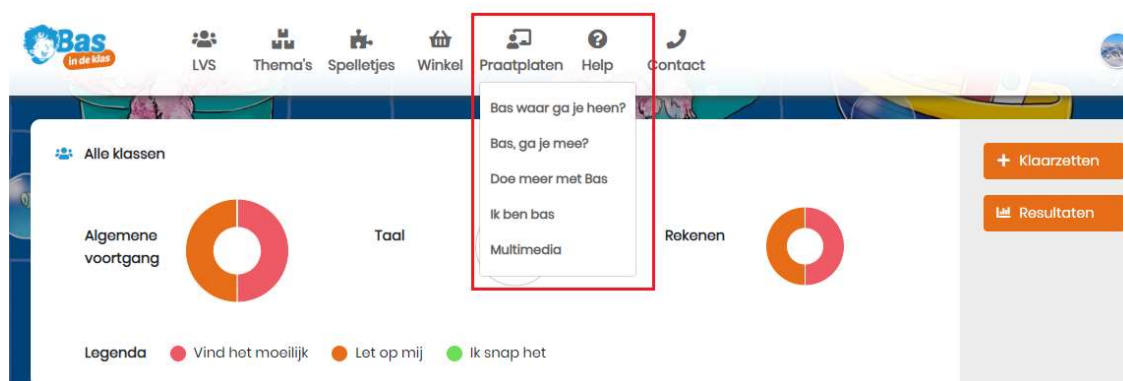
Bas in de klas

LVS Thema's Spelletjes Winkel Praatplaten Help Contact

Bas waar ga je heen?
Bas, ga je mee?
Doe meer met Bas
Ik ben bas
Multimedia

Alle klassen

Algemene voortgang

Taal

Rekenen

+ Klaarzetten

Resultaten

Legenda Vind het moeilijk Let op mij Ik snap het